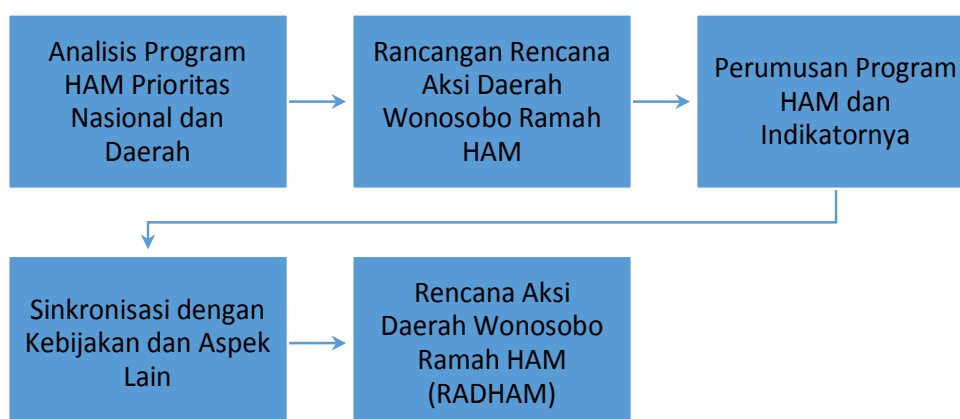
Analisis Program HAM Prioritas Nasional dan Daerah

Rancangan Rencana Aksi Daerah Wonosobo Ramah HAM

Perumusan Program HAM dan Indikatornya

Sinkronisasi dengan Kebijakan dan Aspek Lain

Rencana Aksi Daerah Wonosobo Ramah HAM (RADHAM)